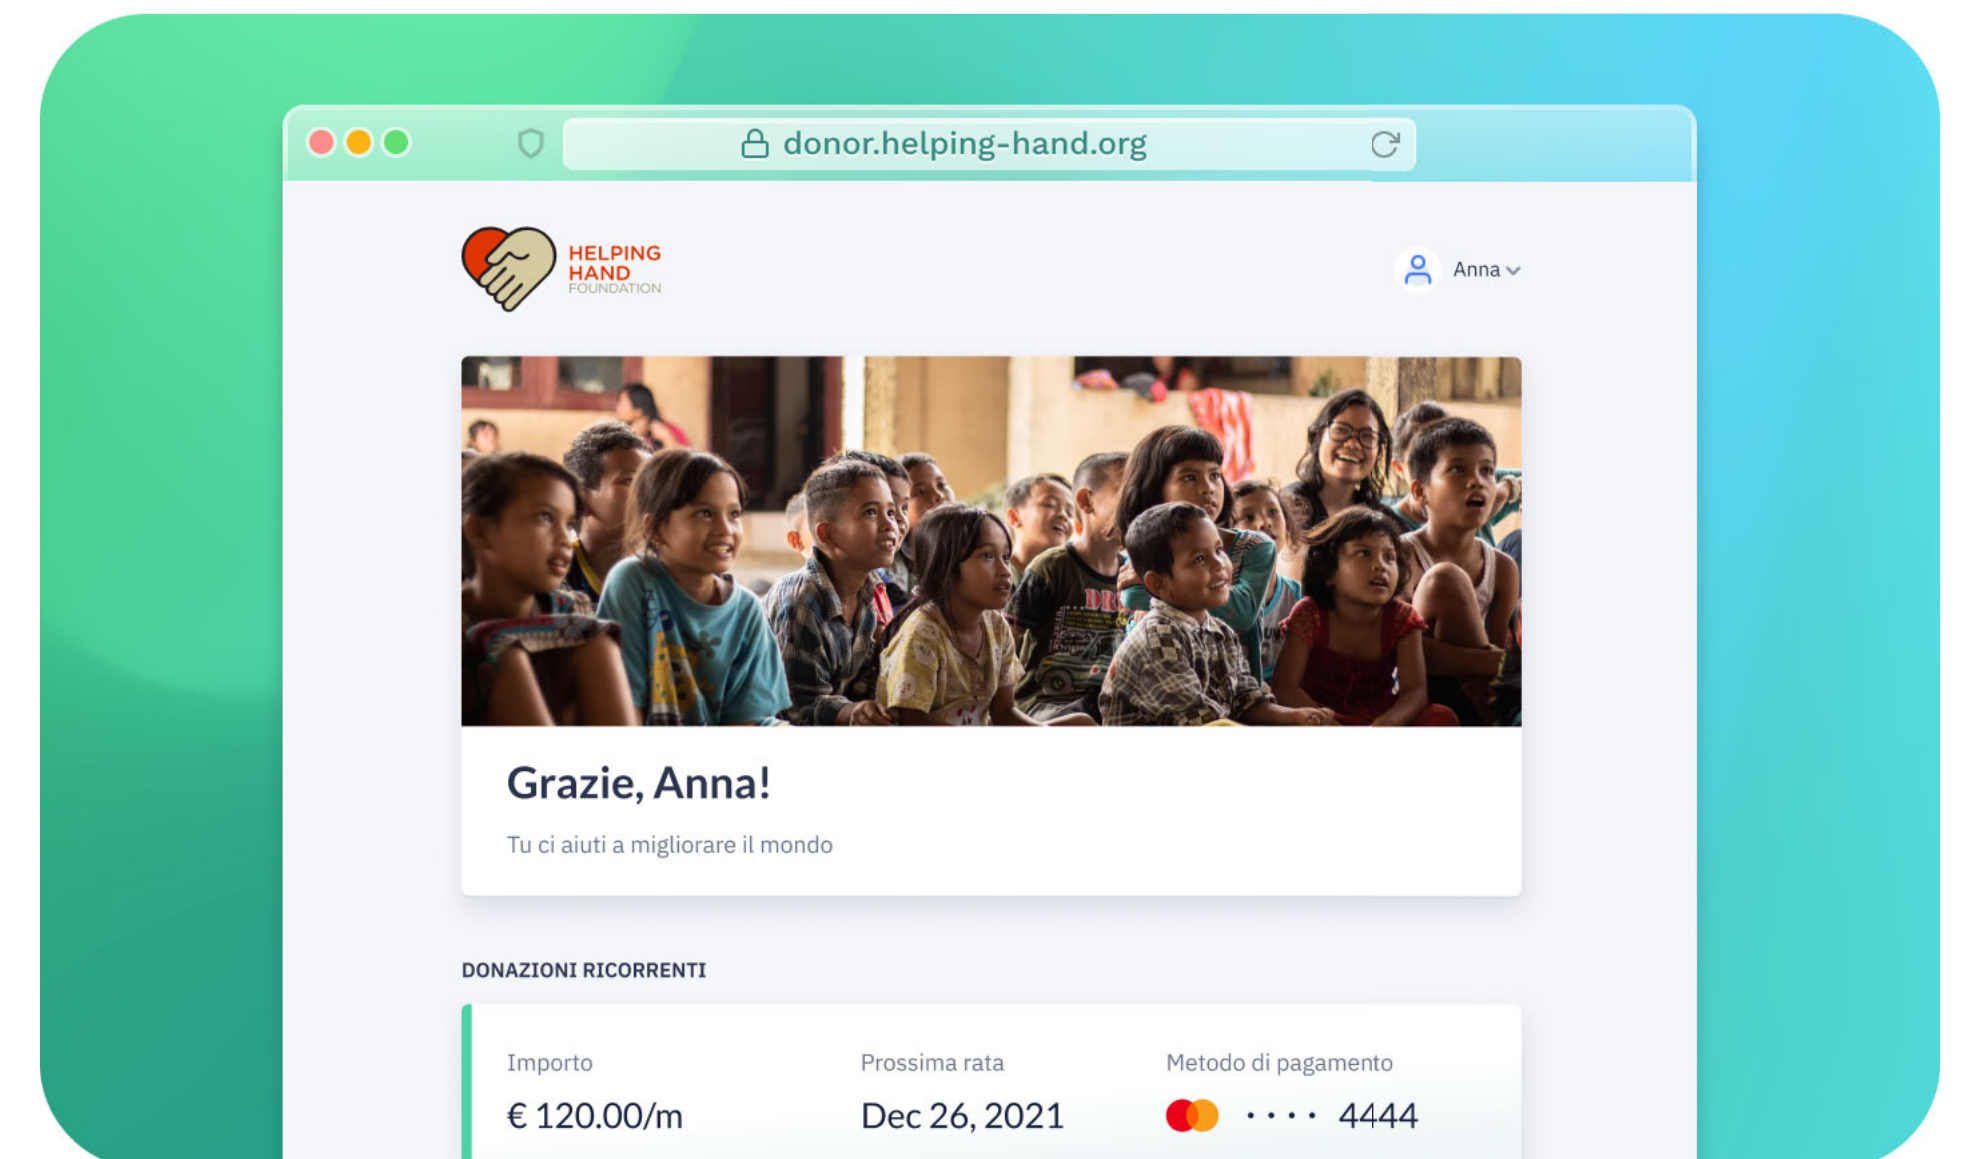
donor.helping-hand.org

HELPING HAND FOUNDATION

Anna

Grazie, Anna!

Tu ci aiuti a migliorare il mondo

DONAZIONI RICORRENTI

| Importo | Prossima rata | Metodo di pagamento |
|---|---|---|
| € 120.00/m | Dec 26, 2021 | •••• 4444 |